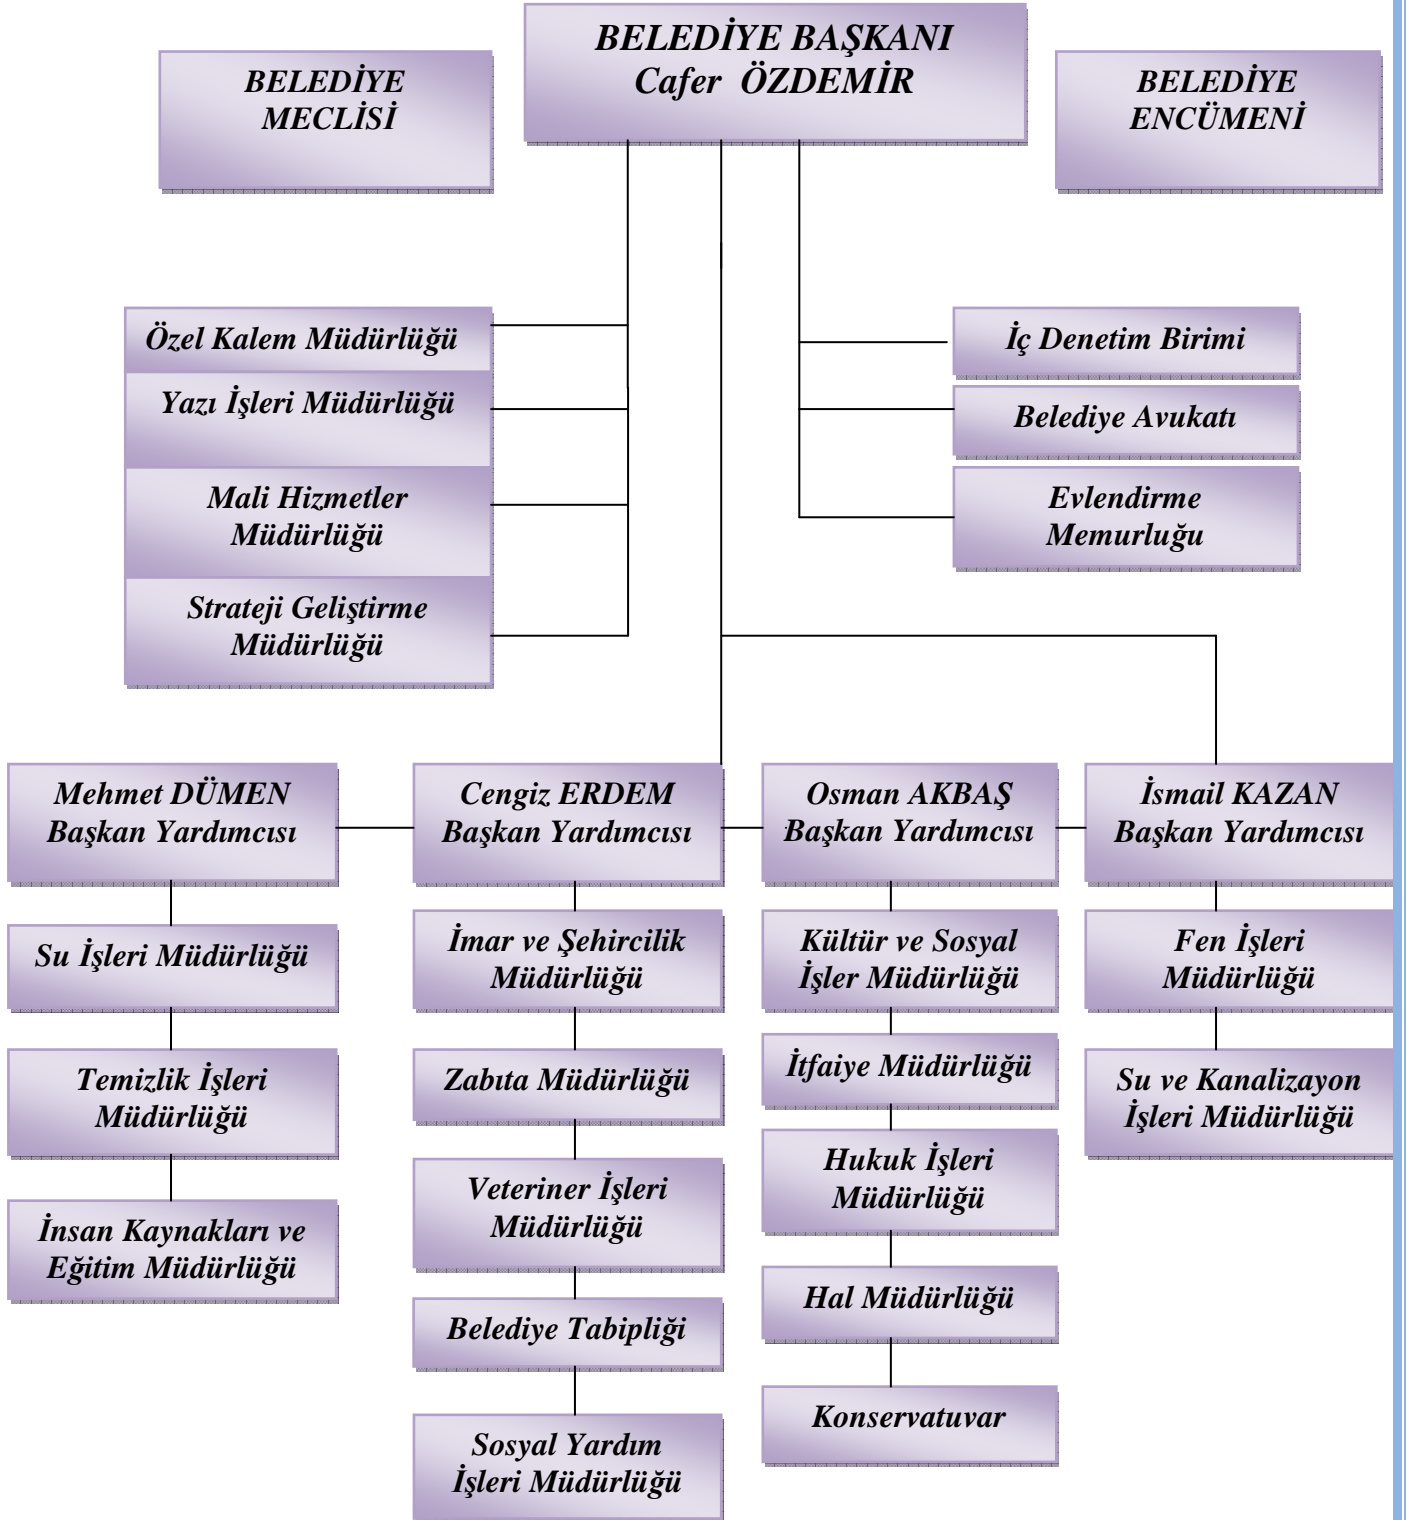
BELEDİYE MECLİSİ

BELEDİYE BAŞKANI
Cafer ÖZDEMİR

BELEDİYE ENCÜMENİ

Özel Kalem Müdürlüğü

Yazı İşleri Müdürlüğü

Mali Hizmetler Müdürlüğü

Strateji Geliştirme Müdürlüğü

İç Denetim Birimi

Belediye Avukatı

Evlendirme Memurluğu

Mehmet DÜMEN
Başkan Yardımcısı

Su İşleri Müdürlüğü

Temizlik İşleri Müdürlüğü

İnsan Kaynakları ve Eğitim Müdürlüğü

Cengiz ERDEM
Başkan Yardımcısı

İmar ve Şehircilik Müdürlüğü

Zabıta Müdürlüğü

Veteriner İşleri Müdürlüğü

Belediye Tabipliği

Sosyal Yardım İşleri Müdürlüğü

Osman AKBAŞ
Başkan Yardımcısı

Kültür ve Sosyal İşler Müdürlüğü

İtfaiye Müdürlüğü

Hukuk İşleri Müdürlüğü

Hal Müdürlüğü

Konservatuvar

İsmail KAZAN
Başkan Yardımcısı

Fen İşleri Müdürlüğü

Su ve Kanalizayon İşleri Müdürlüğü